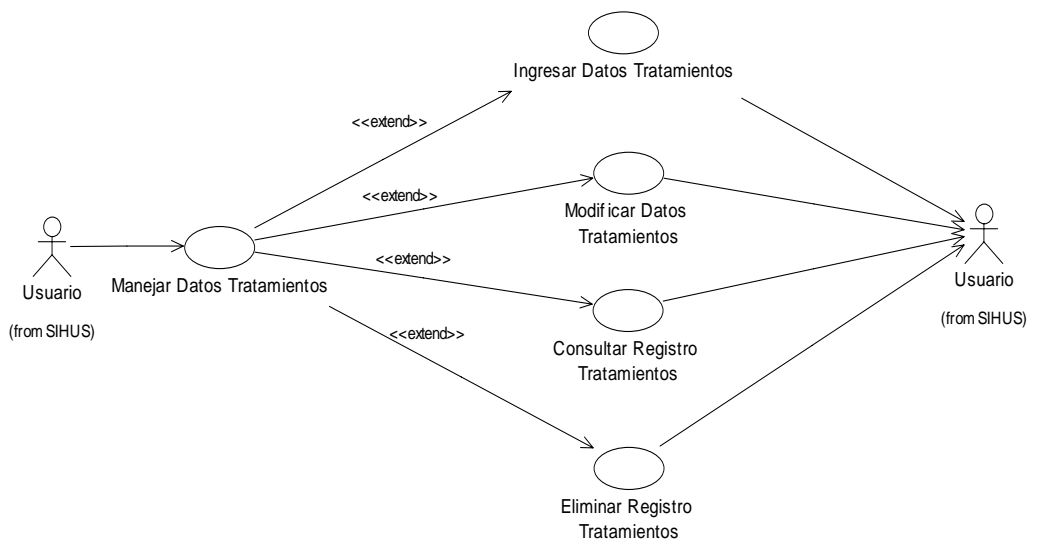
Ingresar Datos Tratamientos

<<extend>>

<<extend>>

Modificar Datos Tratamientos

Usuario

(from SIHUS)

Manejar Datos Tratamientos

<<extend>>

Consultar Registro Tratamientos

<<extend>>

Usuario

(from SIHUS)

Eliminar Registro Tratamientos